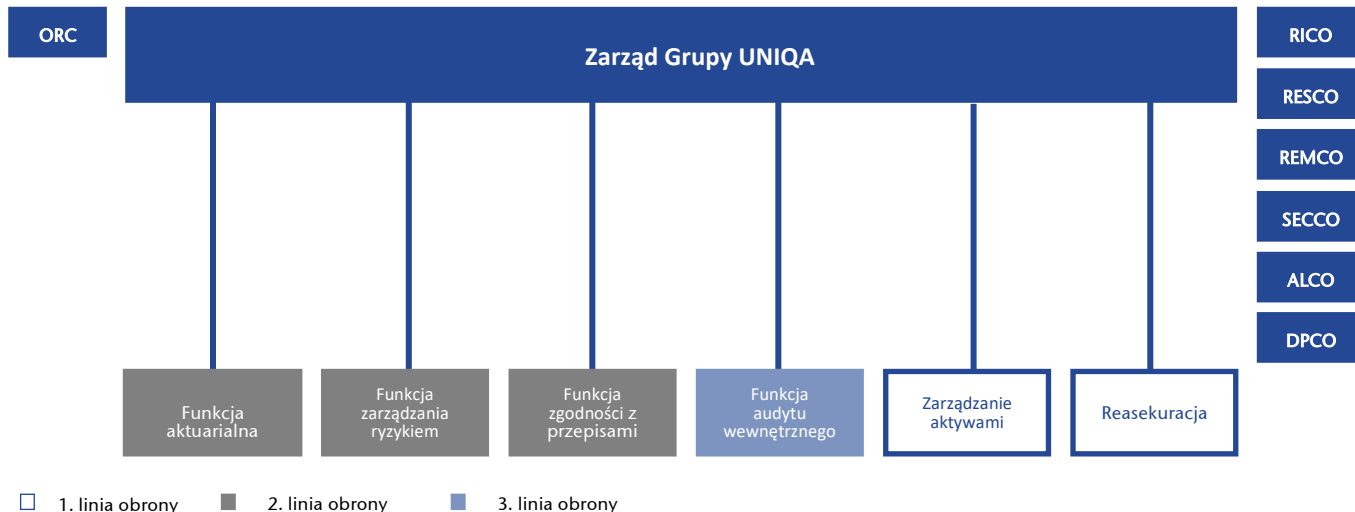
ORC

Zarząd Grupy UNIQA

RICO

RESCO

REMCO

SECCO

ALCO

DPCO

Funkcja aktuarialna

Funkcja zarządzania ryzykiem

Funkcja zgodności z przepisami

Funkcja audytu wewnętrznego

Zarządzanie aktywami

Reasekuracja

1. linia obrony
2. linia obrony
3. linia obrony